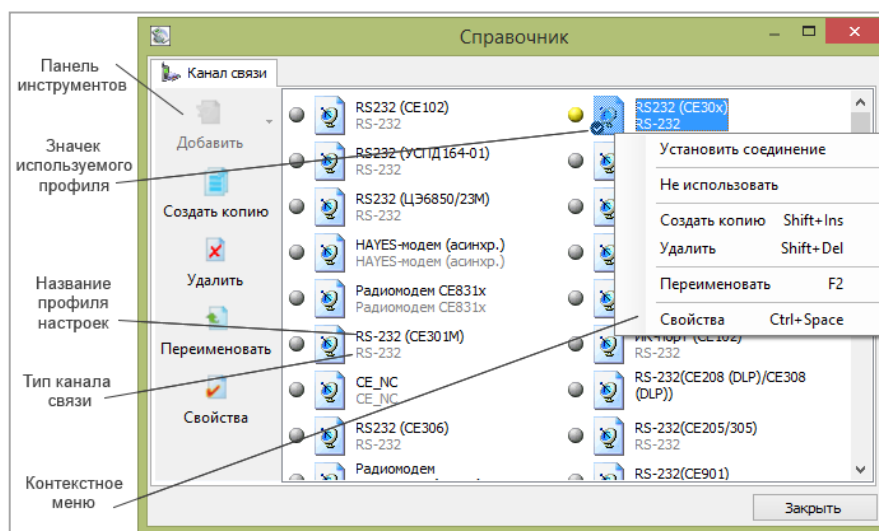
Панель инструментов

Значок используемого профиля

Название профиля настроек

Тип канала связи

Контекстное меню

Справочник

Канал связи

Добавить

Создать копию

Удалить

Переименовать

Свойства

RS232 (CE102)
RS-232

RS232 (УСПД164-01)
RS-232

RS232 (ЦЭ6850/23М)
RS-232

HAYES-модем (асинхр.)
HAYES-модем (асинхр.)

Радиомодем CE831x
Радиомодем CE831x

RS-232 (CE301M)
RS-232

CE_NC
CE_NC

RS232 (CE306)
RS-232

Радиомодем

RS232 (CE30x)
RS-232

Установить соединение

Не использовать

Создать копию Shift+Ins

Удалить Shift+Del

Переименовать F2

Свойства Ctrl+Space

ИК-порт (CE102)
RS-232

RS-232(CE208 (DLP)/CE308 (DLP))

RS-232(CE205/305)
RS-232

RS-232(CE901)

Закрыть